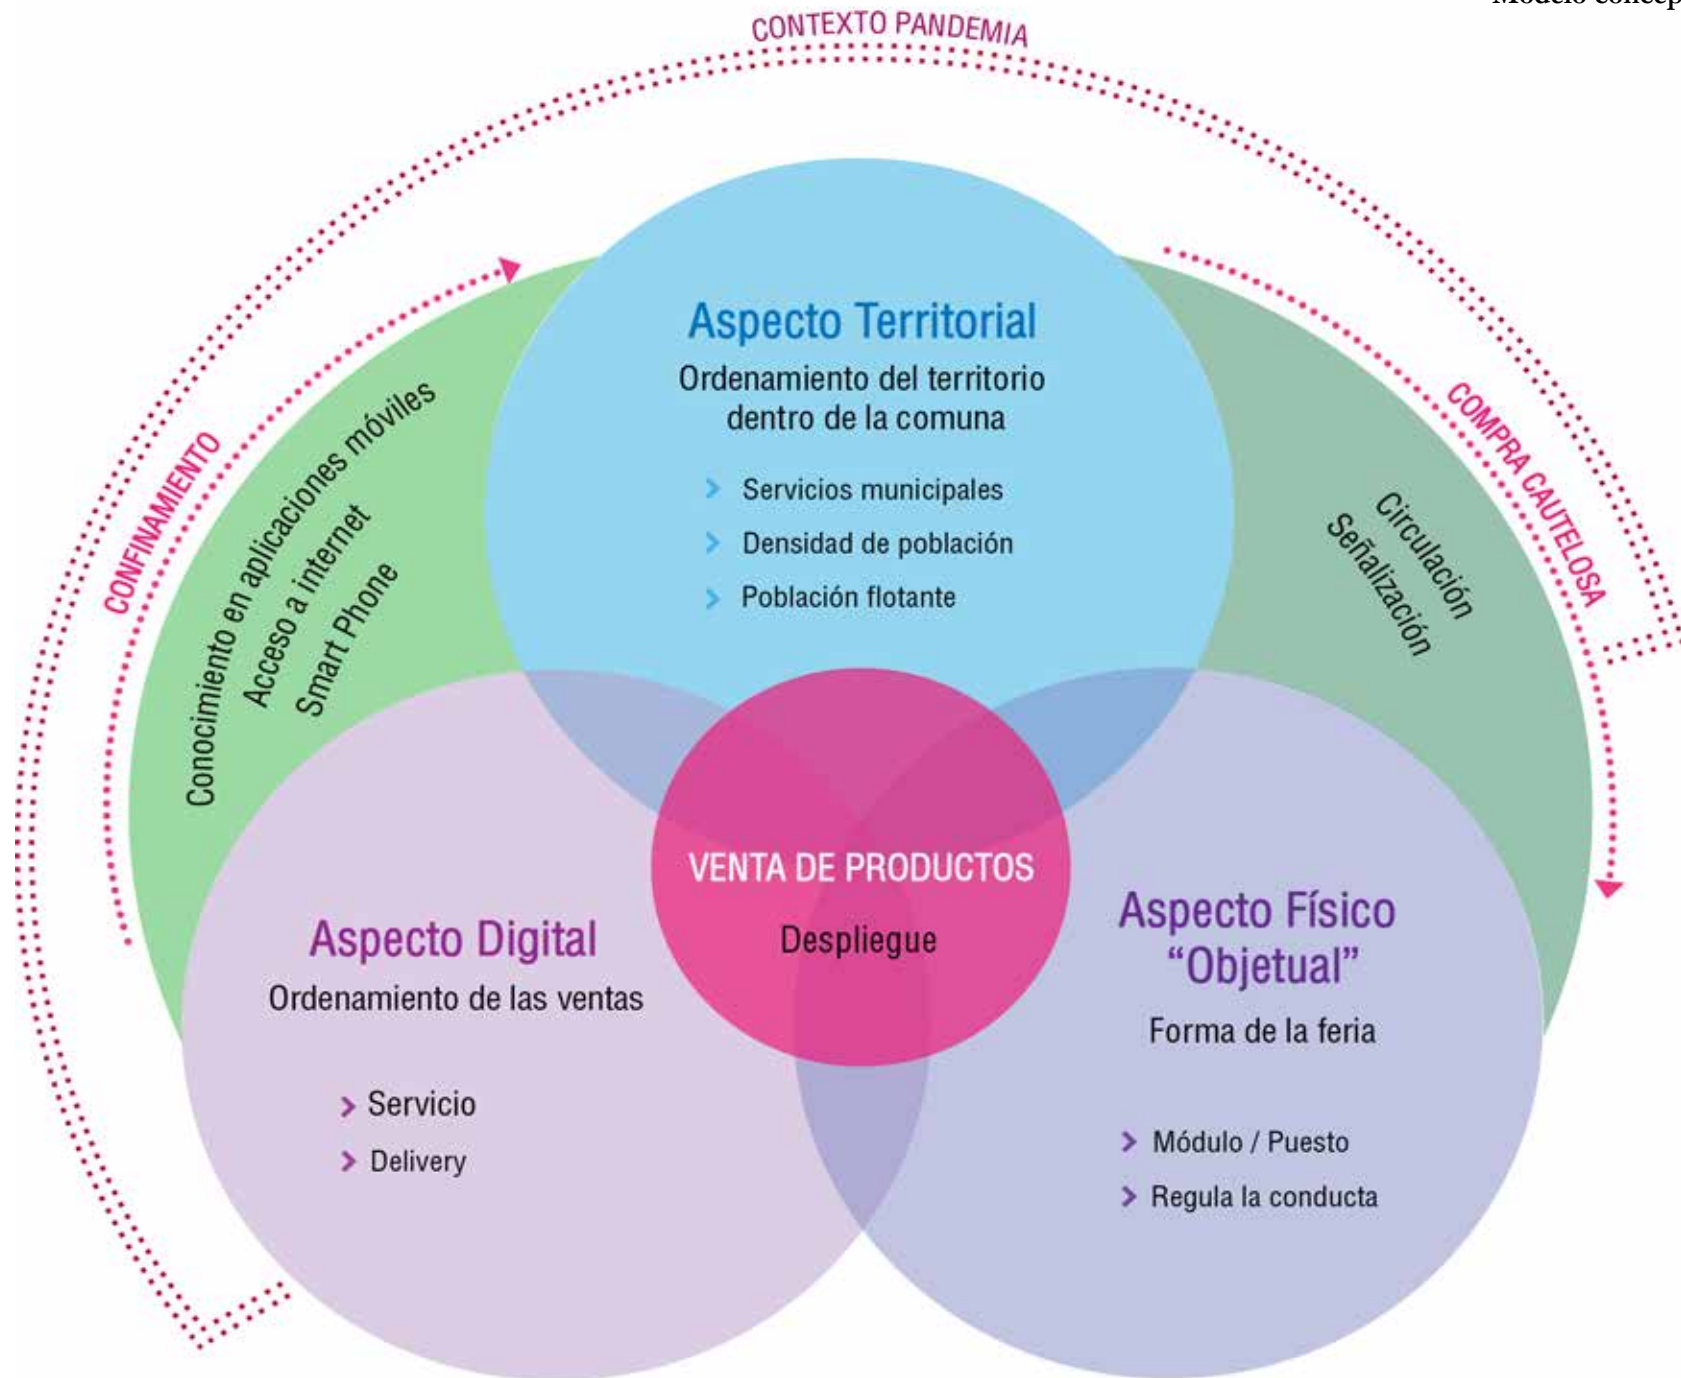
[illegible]

CONTEXTO PANDEMIA

CONFINAMIENTO

Conocimiento en aplicaciones móviles
Acceso a internet
Smart Phone

Aspecto Territorial
Ordenamiento del territorio dentro de la comuna

Servicios municipales
Densidad de población
Población flotante

COMPRA CAUTELOSA

Circulación
Señalización

VENTA DE PRODUCTOS
Despliegue

Aspecto Digital
Ordenamiento de las ventas

Servicio
Delivery

Aspecto Físico “Objetual”
Forma de la feria

Módulo / Puesto
Regula la conducta